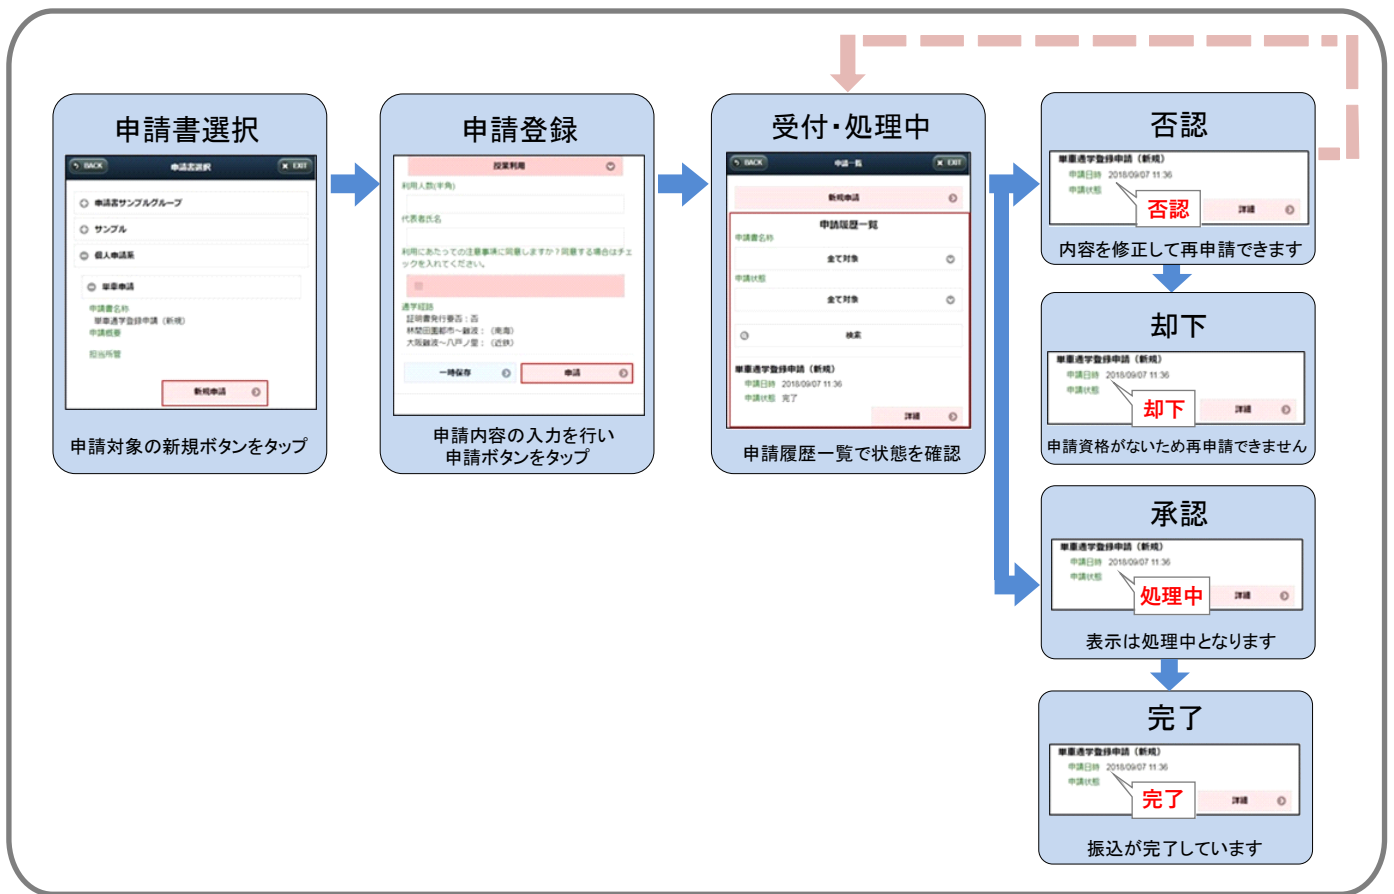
申請書選択

BACK 申請書選択 EXIT

申請書サンプルグループ

サンプル

個人申請系

単車申請

申請書名称
単車通学登録申請（新規）
申請概要

担当所管

新規申請

申請対象の新規ボタンをタップ

申請登録

授業利用

利用人数(半角)

代表者氏名

利用にあたっての注意事項に同意しますか？同意する場合はチェックを入れてください。

通学経路
証明書発行要否：否
林間田園都市～難波：（南海）
大阪難波～八戸ノ里：（近鉄）

一時保存

申請

申請内容の入力を行い
申請ボタンをタップ

受付・処理中

BACK 申請一覧 EXIT

新規申請

申請履歴一覧

申請書名称

全て対象

申請状態

全て対象

検索

単車通学登録申請（新規）
申請日時 2018/09/07 11:36
申請状態 完了

詳細

申請履歴一覧で状態を確認

否認

単車通学登録申請（新規）
申請日時 2018/09/07 11:36
申請状態

否認

詳細

内容を修正して再申請できます

却下

単車通学登録申請（新規）
申請日時 2018/09/07 11:36
申請状態

却下

詳細

申請資格がないため再申請できません

承認

単車通学登録申請（新規）
申請日時 2018/09/07 11:36
申請状態

処理中

詳細

表示は処理中となります

完了

単車通学登録申請（新規）
申請日時 2018/09/07 11:36
申請状態

完了

詳細

振込が完了しています